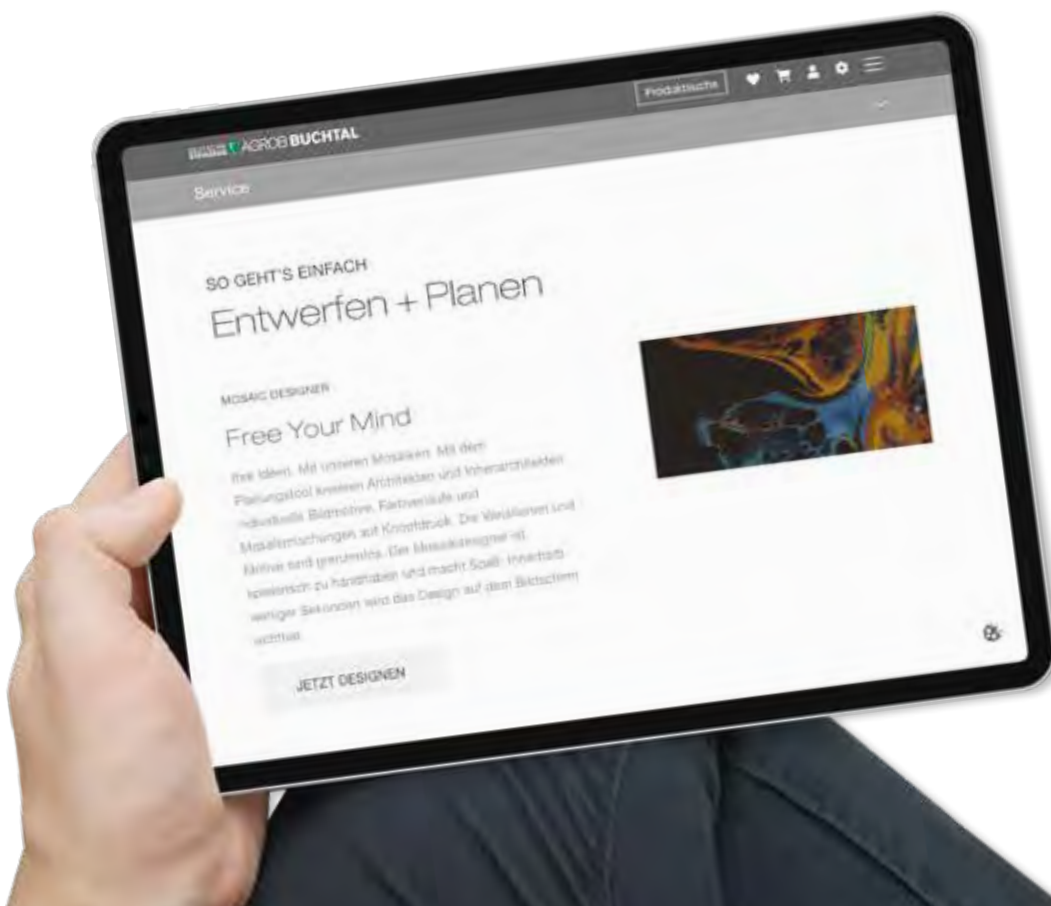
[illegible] AGROB BUCHTAL

Produktsuche

Service

SO GEHT'S EINFACH

Entwerfen + Planen

MOSAIC DESIGNER

Free Your Mind

Ihre Ideen. Mit unseren Mosaiken. Mit dem Planungstool kreieren Architekten und Innenarchitekten individuelle Bildmotive, Farbverläufe und Mosaikmischungen auf Knopfdruck. Die Variationen und Motive sind grenzenlos. Der Mosaikdesigner ist spielerisch zu handhaben und macht Spaß: Innerhalb weniger Sekunden wird das Design auf dem Bildschirm sichtbar.

JETZT DESIGNEN